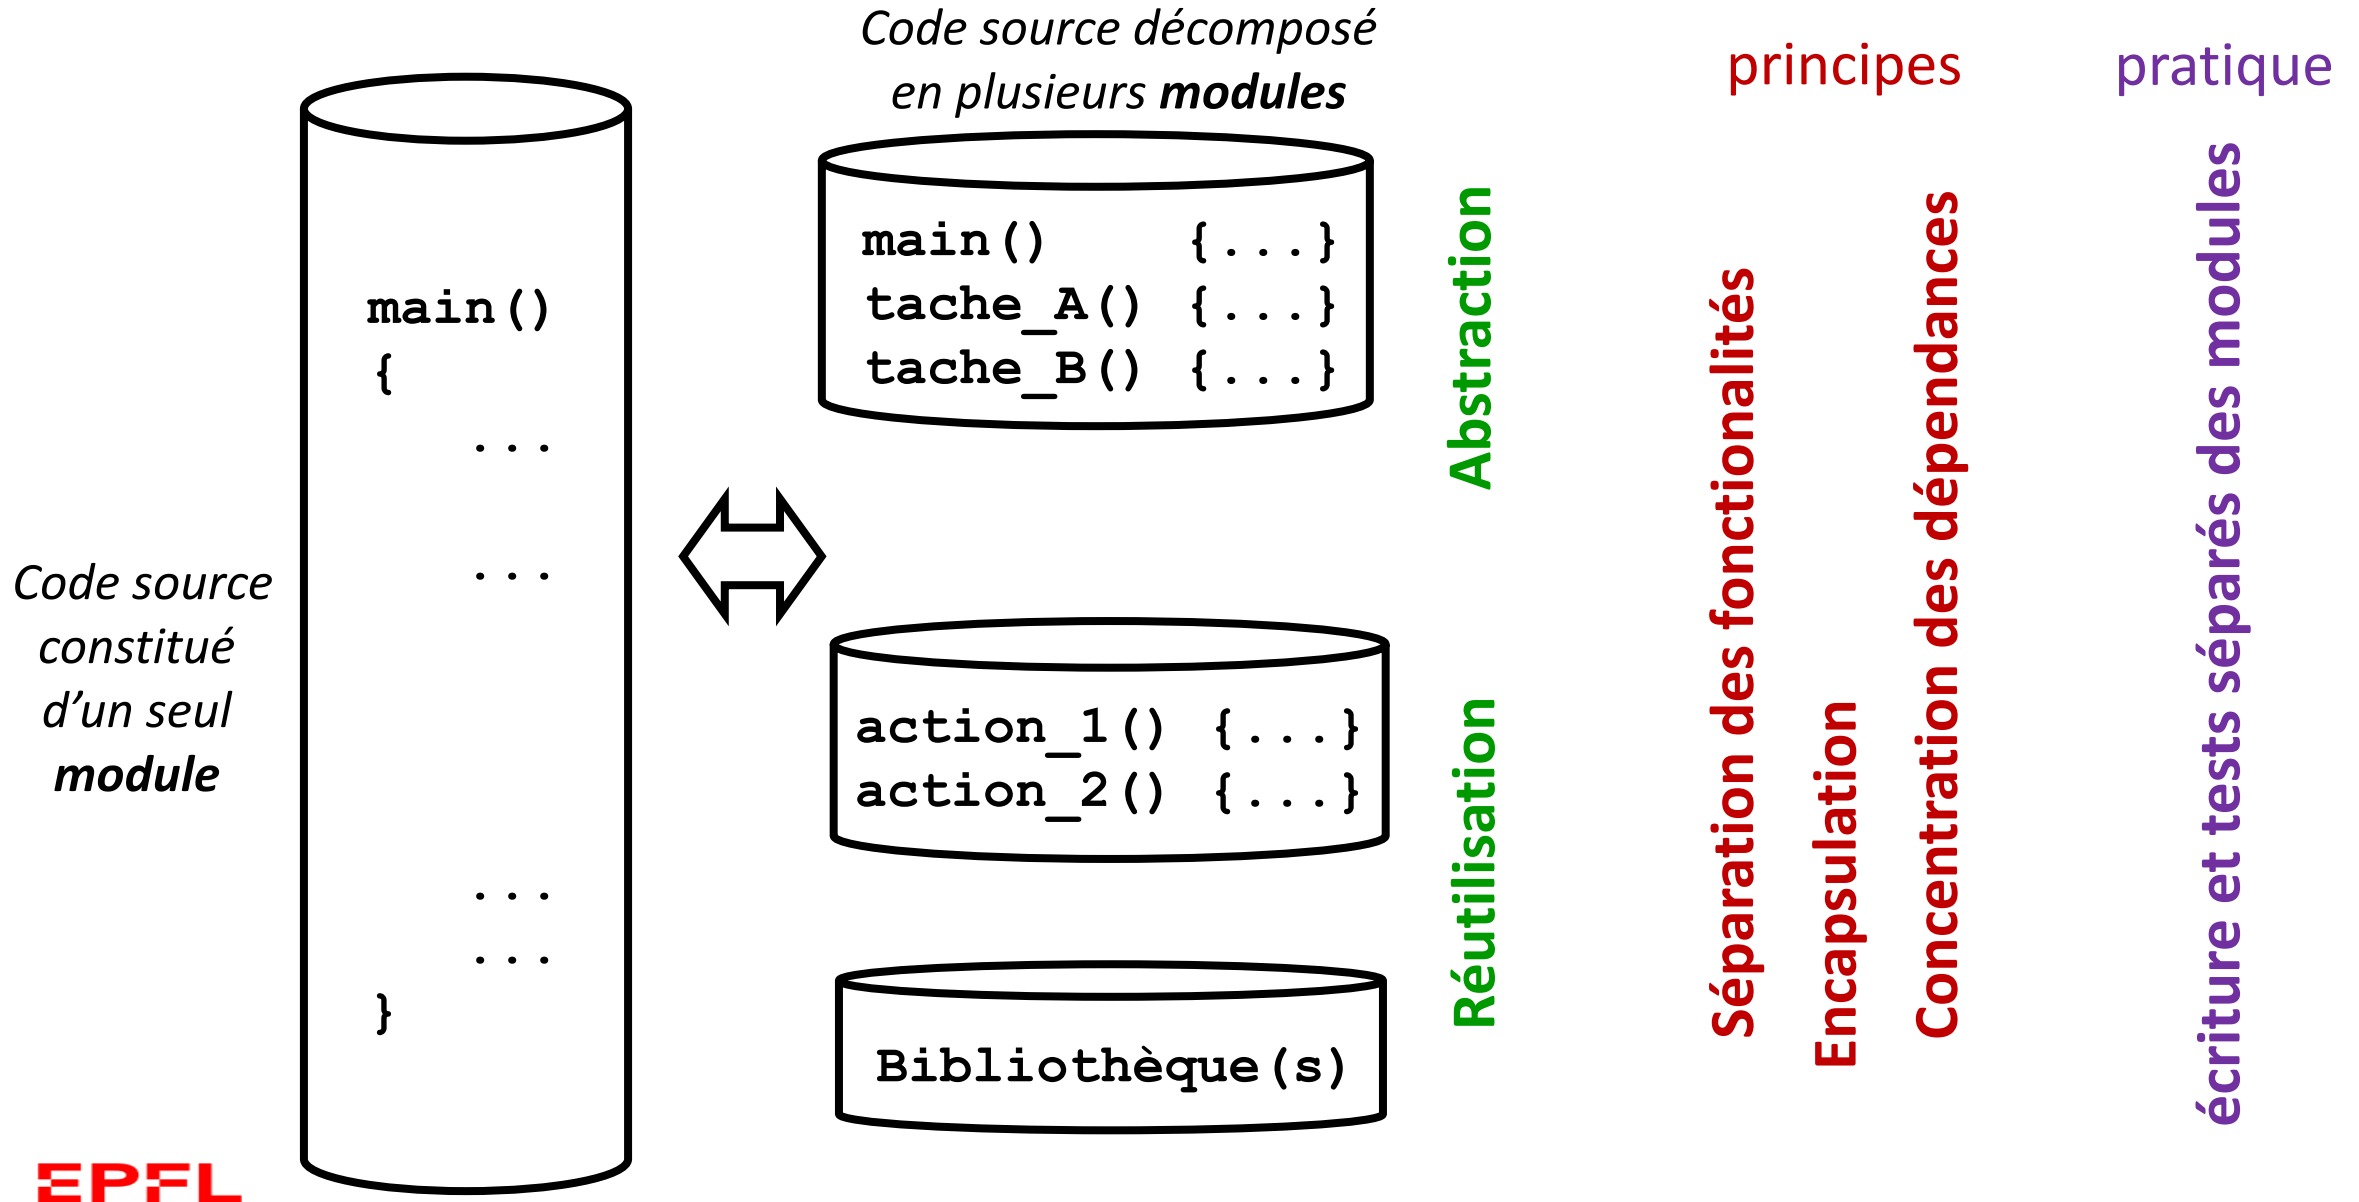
Code source décomposé en plusieurs **modules**

principes

pratique

Code source constitué d'un seul **module**

main()
{
...
...
...
...
}

main() {...}
tache_A() {...}
tache_B() {...}

action_1() {...}
action_2() {...}

Bibliothèque(s)

Abstraction

Réutilisation

Séparation des fonctionalités

Encapsulation

Concentration des dépendances

écriture et tests séparés des modules

EPFL